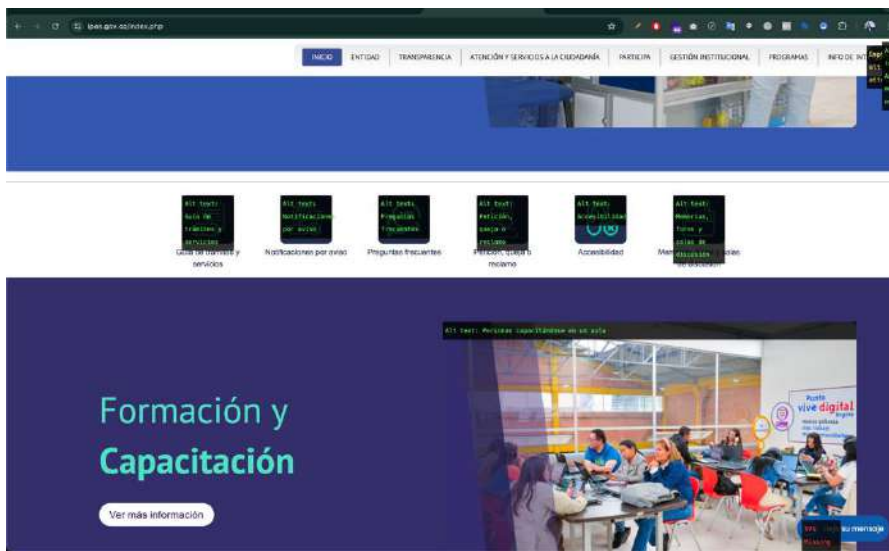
ipes.gov.co/index.php

INICIO ENTIDAD TRANSPARENCIA ATENCIÓN Y SERVICIOS A LA CIUDADANÍA PARTICIPA GESTIÓN INSTITUCIONAL PROGRAMAS INFO DE INT

Alt text: Guía de trámites y servicios
Guía de trámites y servicios

Alt text: Notificaciones por aviso
Notificaciones por aviso

Alt text: Preguntas frecuentes
Preguntas frecuentes

Alt text: Petición, queja o reclamo
Petición, queja o reclamo

Alt text: Accesibilidad
Accesibilidad

Alt text: Memorias, foros y salas de discusión
Memorias, foros y salas de discusión

Alt text: Personas capacitándose en un aula

Formación y Capacitación

Ver más información

Punto vive digital

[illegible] su mensaje